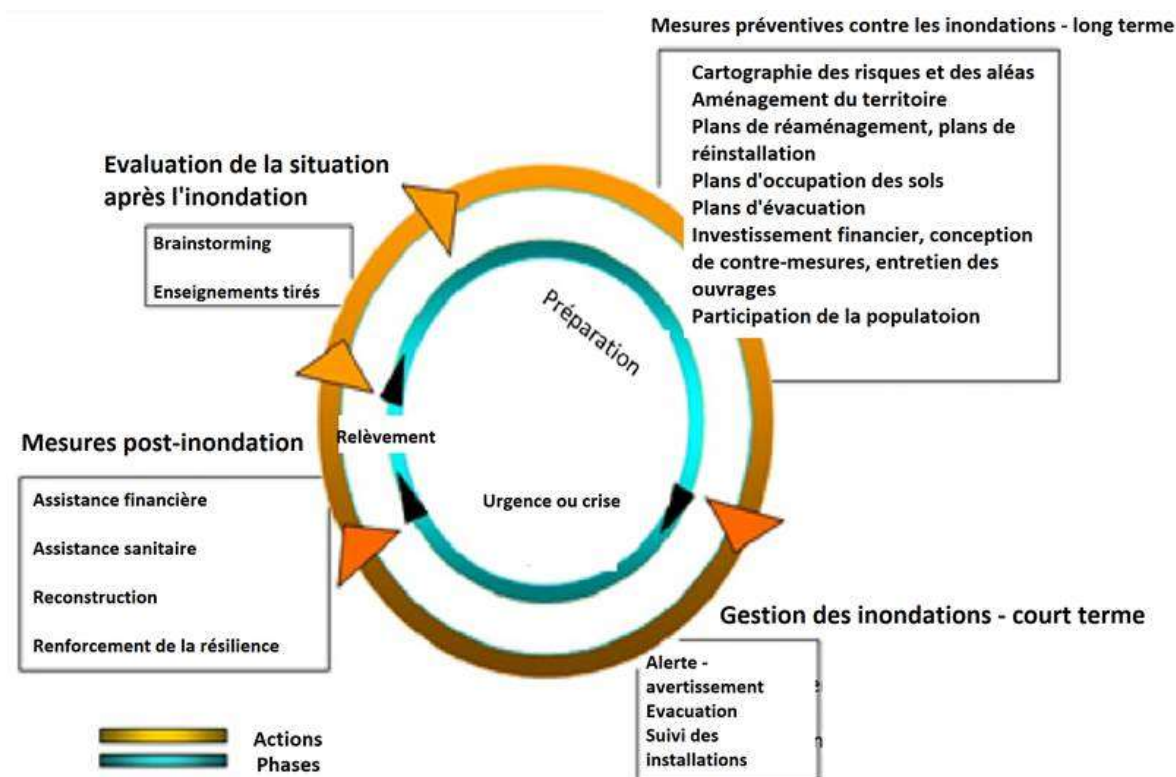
Mesures préventives contre les inondations - long terme

Cartographie des risques et des aléas
Aménagement du territoire
Plans de réaménagement, plans de réinstallation
Plans d'occupation des sols
Plans d'évacuation
Investissement financier, conception de contre-mesures, entretien des ouvrages
Participation de la populatoion

Evaluation de la situation après l'inondation

Brainstorming

Enseignements tirés

Préparation

Relèvement

Urgence ou crise

Mesures post-inondation

Assistance financière

Assistance sanitaire

Reconstruction

Renforcement de la résilience

Gestion des inondations - court terme

Alerte - avertissement
Evacuation
Suivi des installations

Actions
Phases